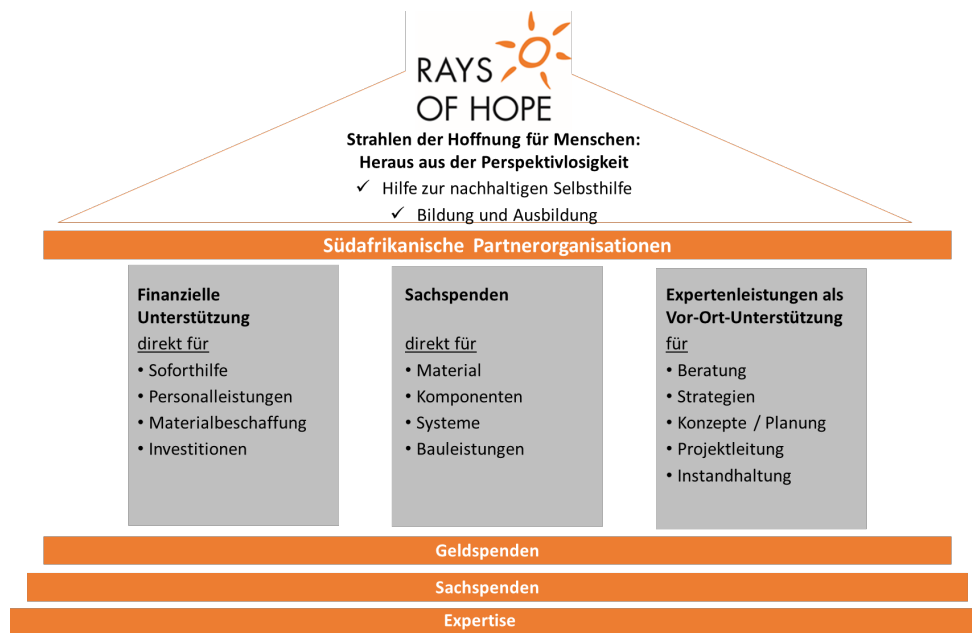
RAYS OF HOPE

Strahlen der Hoffnung für Menschen:
Heraus aus der Perspektivlosigkeit

✓ Hilfe zur nachhaltigen Selbsthilfe
✓ Bildung und Ausbildung

Südafrikanische Partnerorganisationen

Finanzielle Unterstützung
direkt für
• Soforthilfe
• Personalleistungen
• Materialbeschaffung
• Investitionen

Sachspenden
direkt für
• Material
• Komponenten
• Systeme
• Bauleistungen

Expertenleistungen als Vor-Ort-Unterstützung
für
• Beratung
• Strategien
• Konzepte / Planung
• Projektleitung
• Instandhaltung

Geldspenden

Sachspenden

Expertise